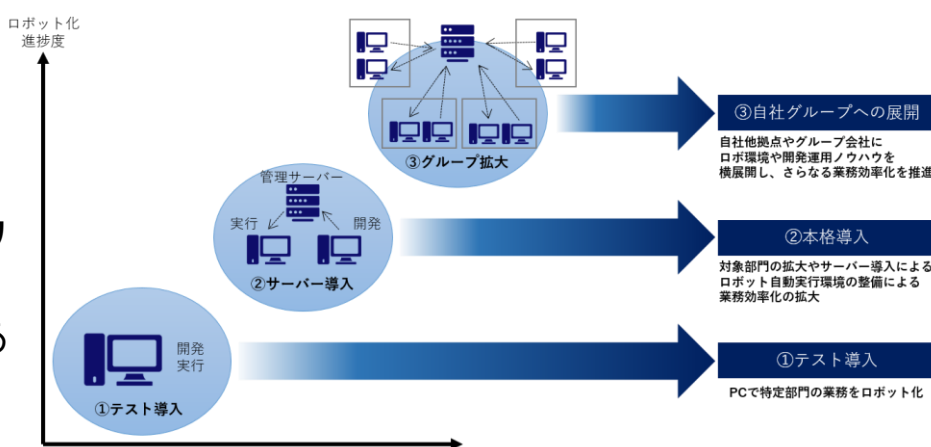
ロボット化
進捗度

③グループ拡大

③自社グループへの展開

自社他拠点やグループ会社に
ロボ環境や開発運用ノウハウを
横展開し、さらなる業務効率化を推進

管理サーバー
実行
開発
②サーバー導入

②本格導入

対象部門の拡大やサーバー導入による
ロボット自動実行環境の整備による
業務効率化の拡大

開発
実行
①テスト導入

①テスト導入

PCで特定部門の業務をロボット化